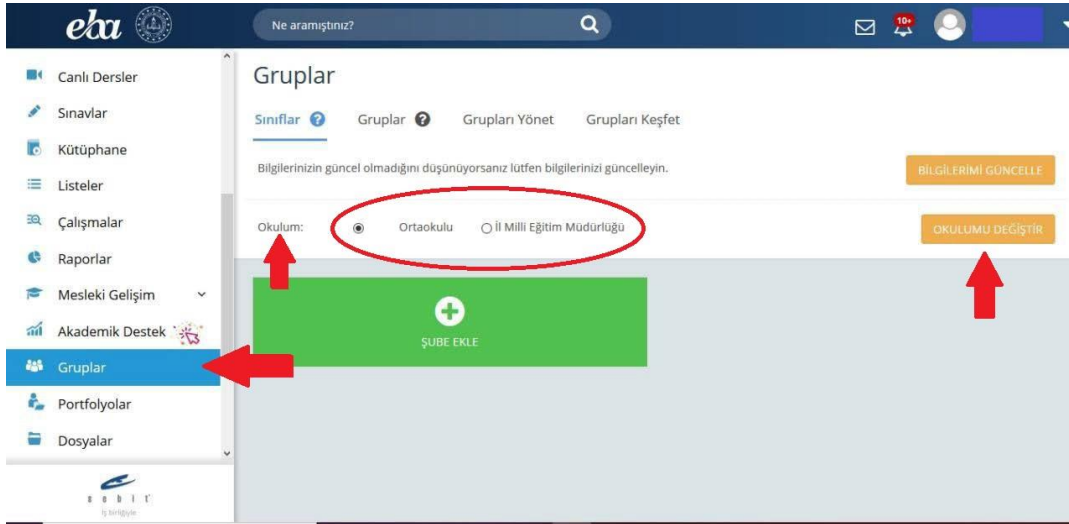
eba

Ne aramıştınız?

10+

Canlı Dersler
Sınavlar
Kütüphane
Listeler
Çalışmalar
Raporlar
Mesleki Gelişim
Akademik Destek
Gruplar
Portfolyolar
Dosyalar

Gruplar

Sınıflar Gruplar Grupları Yönet Grupları Keşfet

Bilgilerinizin güncel olmadığını düşünüyorsanız lütfen bilgilerinizi güncelleyin.

BİLGİLERİMİ GÜNCELLE

Okulum: Ortaokulu İl Milli Eğitim Müdürlüğü

OKULUMU DEĞİŞTİR

ŞUBE EKLE